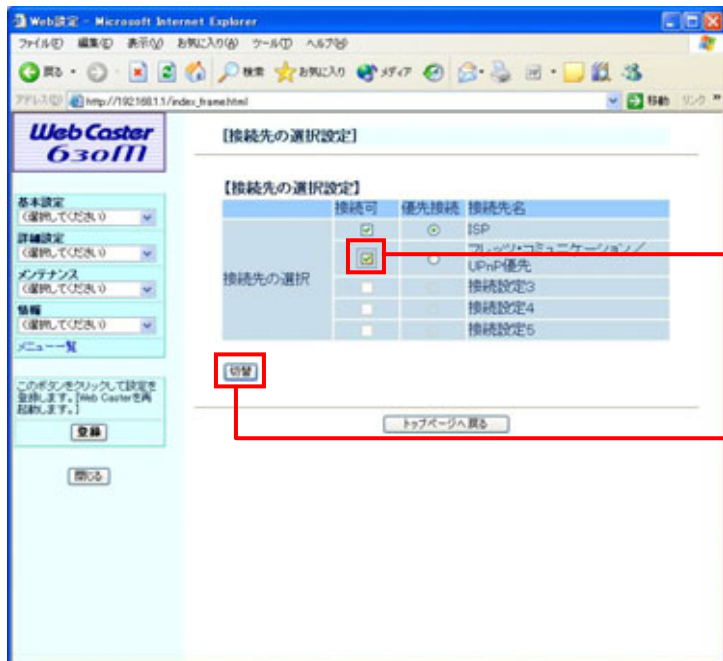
Web設定 - Microsoft Internet Explorer
ファイル(F) 編集(E) 表示(V) お気に入り(A) ツール(T) ヘルプ(H)
戻る 検索 お気に入り メディア
アドレス(D) http://192.168.1.1/index_frame.html
移動 リンク

Web Caster 630M

基本設定
(選択してください)
詳細設定
(選択してください)
メンテナンス
(選択してください)
情報
(選択してください)
メニュー一覧

このボタンをクリックして設定を登録します。[Web Casterを再起動します。]
登録

閉じる

[接続先の選択設定]

【接続先の選択設定】

| | 接続可 | 優先接続 | 接続先名 |
|---|---|---|---|
| 接続先の選択 | ☑ | ⊙ | ISP |
| | ☑ | ○ | フレッツ・コミュニケーション／UPnP優先 |
| | | | 接続設定3 |
| | | | 接続設定4 |
| | | | 接続設定5 |

切替

トップページへ戻る